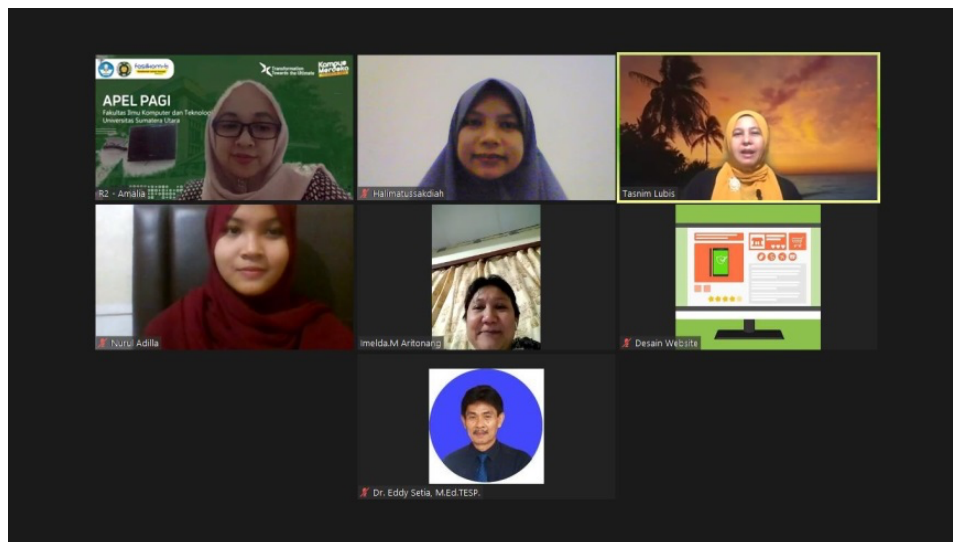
Fasilkom-TI

Transformation Towards Top Ultimate

Kampus Merdeka

APEL PAGI

Fakultas Ilmu Komputer dan Teknologi

Universitas Sumatera Utara

R2 - Amalia

Halimatussakdiah

Tasnim Lubis

Nurul Adilla

Imelda.M Aritonang

Desain Website

Dr. Eddy Setia, M.Ed.TESP.